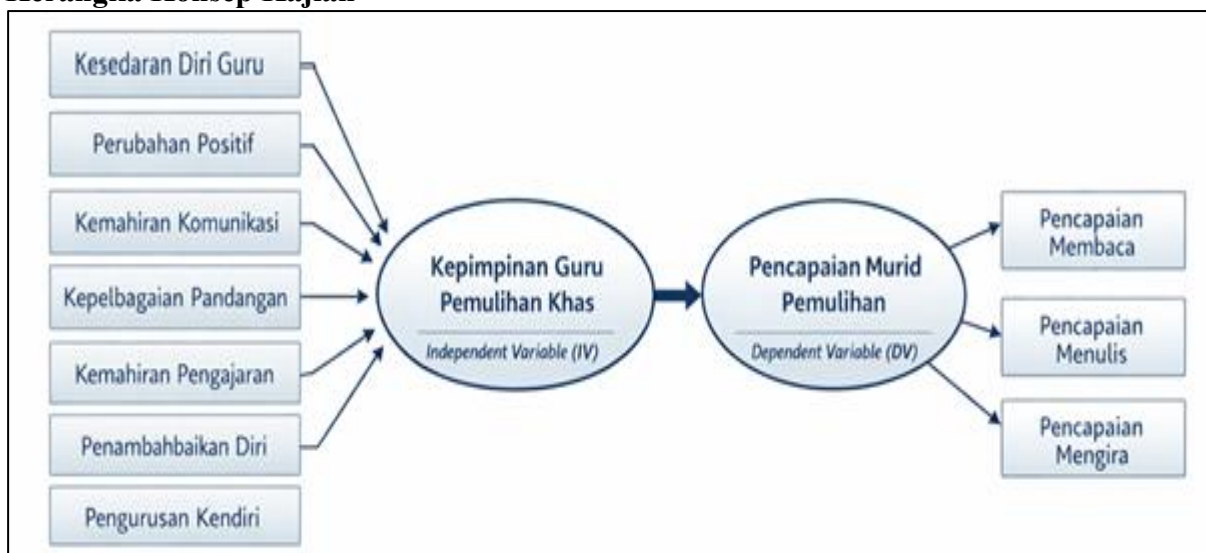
Kerangka Konsep Kajian

Kesedaran Diri Guru

Perubahan Positif

Kemahiran Komunikasi

Kepelbagaian Pandangan

Kemahiran Pengajaran

Penambahbaikan Diri

Pengurusan Kendiri

Kepimpinan Guru Pemulihan Khas

Independent Variable (IV)

Pencapaian Murid Pemulihan

Dependent Variable (DV)

Pencapaian Membaca

Pencapaian Menulis

Pencapaian Mengira